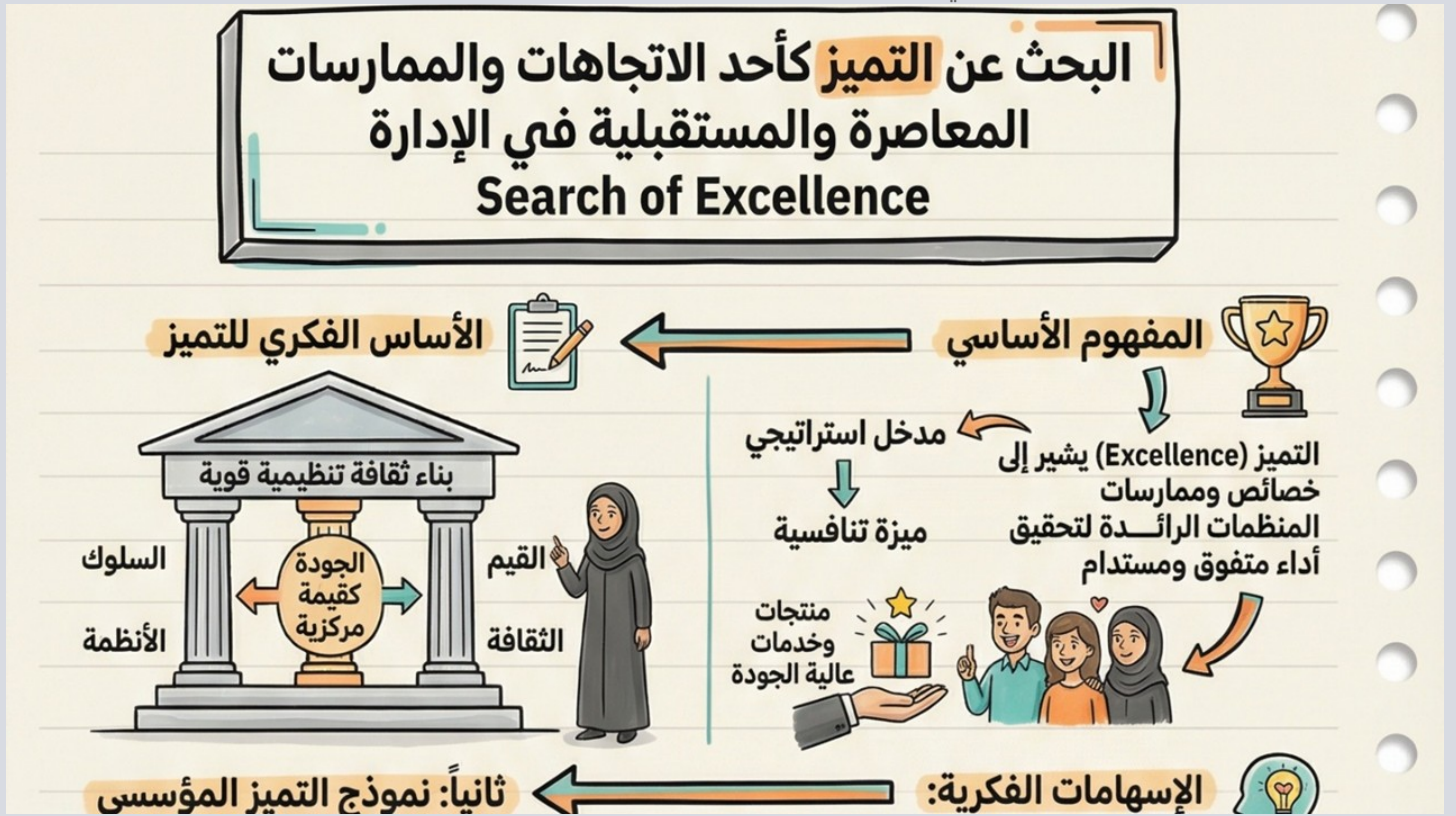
البحث عن التميز كأحد الاتجاهات والممارسات المعاصرة والمستقبلية في الإدارة
Search of Excellence

المفهوم الأساسي

الأساس الفكري للتميز

التميز (Excellence) يشير إلى خصائص وممارسات المنظمات الرائـدة لتحقيق أداء متفوق ومستدام

مدخل استراتيجي

ميزة تنافسية

منتجات وخدمات عالية الجودة

بناء ثقافة تنظيمية قوية

الجودة كقيمة مركزية

القيم

الثقافة

السلوك

الأنظمة

الإسهامات الفكرية:

ثانياً: نموذج التميز المؤسسي